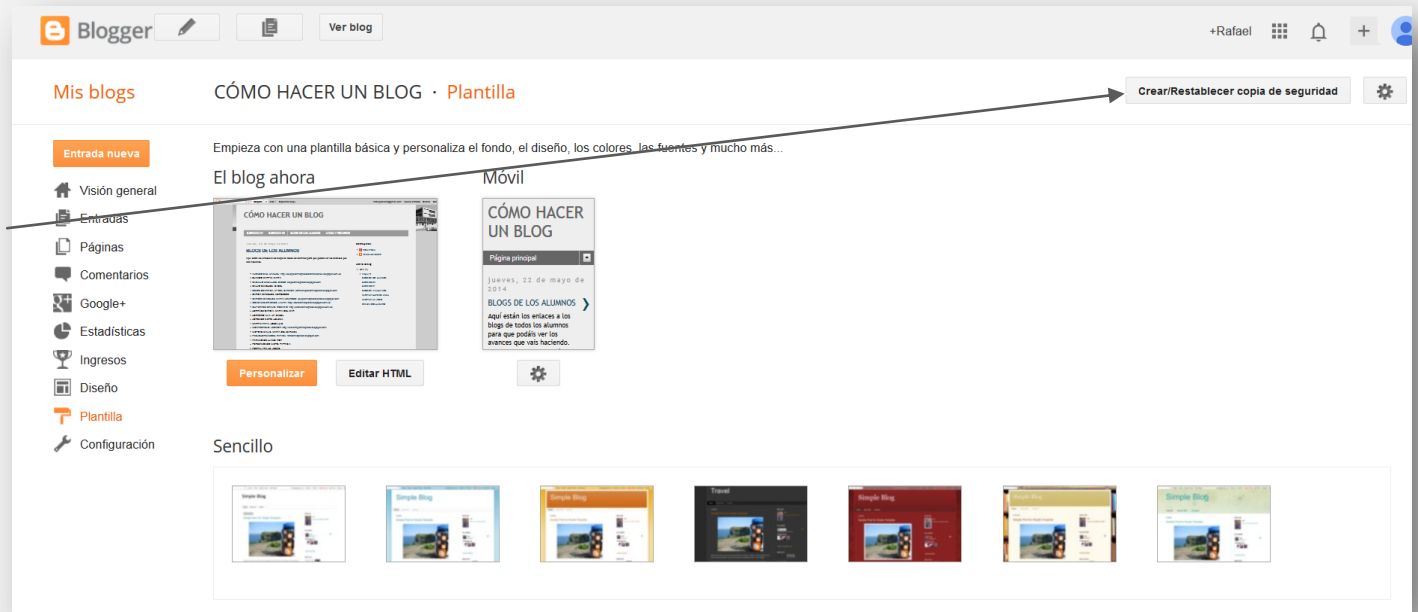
Blogger

Ver blog

+Rafael

Mis blogs

CÓMO HACER UN BLOG · Plantilla

Crear/Restablecer copia de seguridad

Entrada nueva

Visión general
Entradas
Páginas
Comentarios
Google+
Estadísticas
Ingresos
Diseño
Plantilla
Configuración

Empieza con una plantilla básica y personaliza el fondo, el diseño, los colores, las fuentes y mucho más...

El blog ahora

CÓMO HACER UN BLOG

BLOGS DE LOS ALUMNOS

Personalizar

Editar HTML

Móvil

CÓMO HACER UN BLOG

Página principal

jueves, 22 de mayo de 2014

BLOGS DE LOS ALUMNOS

Aquí están los enlaces a los blogs de todos los alumnos para que podáis ver los avances que vais haciendo.

Sencillo

Simple Blog

Simple Blog

Simple Blog

Travel

Simple Blog

Simple Blog

Simple Blog